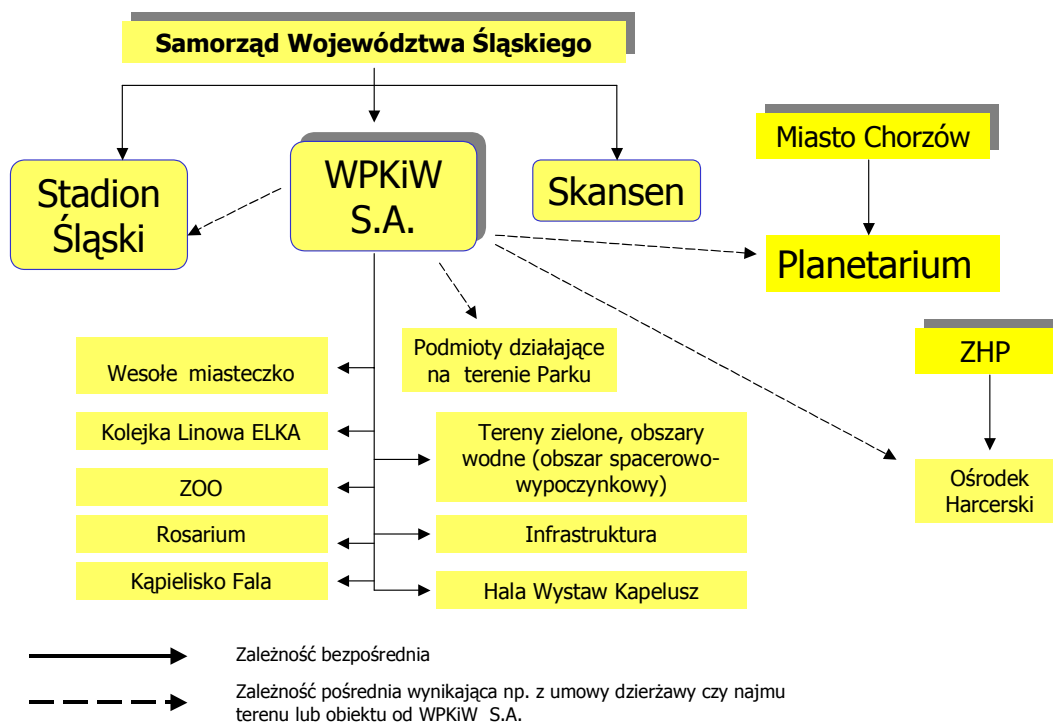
Samorząd Województwa Śląskiego

Stadion Śląski

WPKiW S.A.

Skansen

Miasto Chorzów

Planetarium

ZHP

Ośrodek Harcerski

Podmioty działające na terenie Parku

Wesołe miasteczko

Kolejka Linowa ELKA

ZOO

Rosarium

Kąpielisko Fala

Tereny zielone, obszary wodne (obszar spacerowo-wypoczynkowy)

Infrastruktura

Hala Wystaw Kapelusz

Zależność bezpośrednia

Zależność pośrednia wynikająca np. z umowy dzierżawy czy najmu terenu lub obiektu od WPKiW S.A.